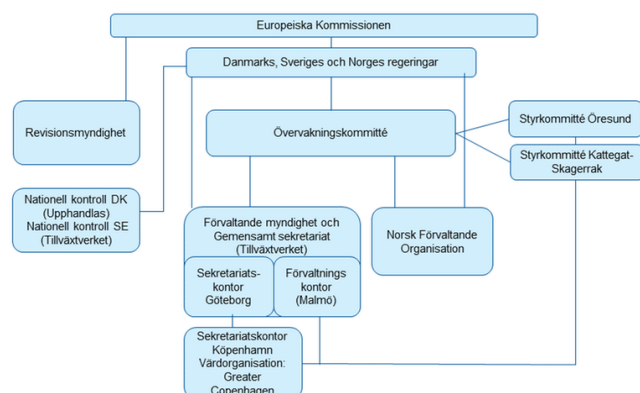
Europeiska Kommissionen

Danmarks, Sveriges och Norges regeringar

Revisionsmyndighet

Övervakningskommitté

Styrkommitté Öresund

Styrkommitté Kattegat-Skagerrak

Nationell kontroll DK (Upphandlas) Nationell kontroll SE (Tillväxtverket)

Förvaltande myndighet och Gemensamt sekretariat (Tillväxtverket)

Norsk Förvaltande Organisation

Sekretariatskontor Göteborg

Förvaltningskontor (Malmö)

Sekretariatskontor Köpenhamn Värdorganisation: Greater Copenhagen